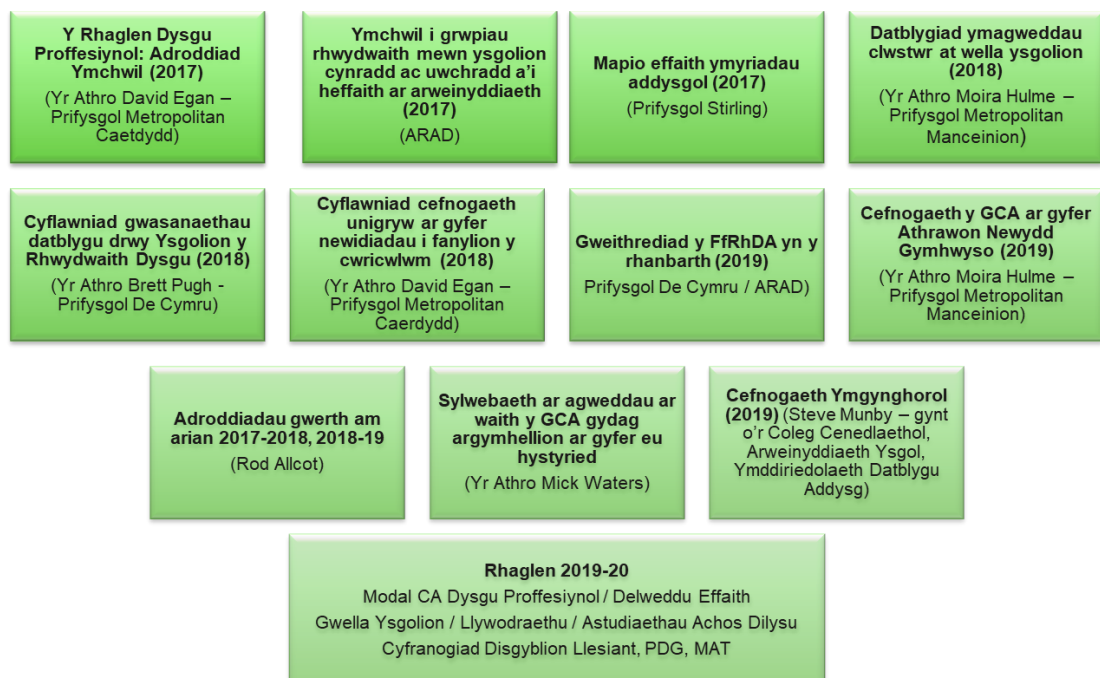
Y Rhaglen Dysgu Proffesiynol: Adroddiad Ymchwil (2017)
(Yr Athro David Egan – Prifysgol Metropolitan Caetdydd)

Ymchwil i grwpiau rhwydwaith mewn ysgolion cynradd ac uwchradd a'i heffaith ar arweinyddiaeth (2017)
(ARAD)

Mapio effaith ymyriadau addysgol (2017)
(Prifysgol Stirling)

Datblygiad ymagweddau clwstwr at wella ysgolion (2018)
(Yr Athro Moira Hulme – Prifysgol Metropolitan Manceinion)

Cyflawniad gwasanaethau datblygu drwy Ysgolion y Rhwydwaith Dysgu (2018)
(Yr Athro Brett Pugh - Prifysgol De Cymru)

Cyflawniad cefnogaeth unigryw ar gyfer newidiadau i fanylion y cwricwlwm (2018)
(Yr Athro David Egan – Prifysgol Metropolitan Caerdydd)

Gweithrediad y FfRhDA yn y rhanbarth (2019)
Prifysgol De Cymru / ARAD)

Cefnogaeth y GCA ar gyfer Athrawon Newydd Gymhwyso (2019)
(Yr Athro Moira Hulme – Prifysgol Metropolitan Manceinion)

Adroddiadau gwerth am arian 2017-2018, 2018-19
(Rod Allcot)

Sylwebaeth ar agweddau ar waith y GCA gydag argymhellion ar gyfer eu hystyried
(Yr Athro Mick Waters)

Cefnogaeth Ymgynghorol (2019) (Steve Munby – gynt o'r Coleg Cenedlaethol, Arweinyddiaeth Ysgol, Ymddiriedolaeth Datblygu Addysg)

Rhaglen 2019-20
Modal CA Dysgu Proffesiynol / Delweddu Effaith
Gwella Ysgolion / Llywodraethu / Astudiaethau Achos Dilysu
Cyfranogiad Disgyblion Llesiant, PDG, MAT